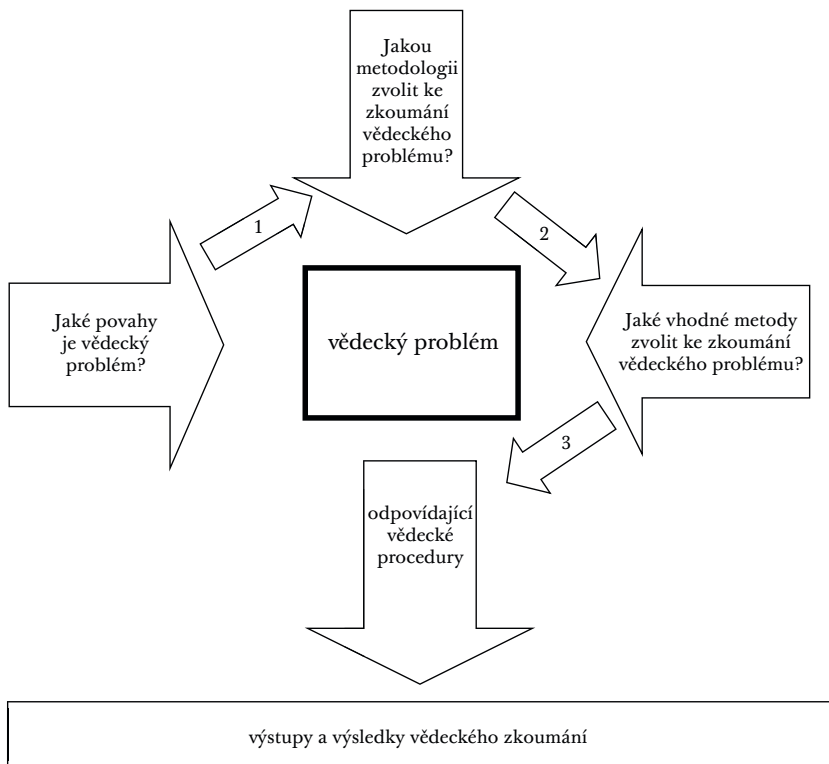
Jakou metodologii zvolit ke zkoumání vědeckého problému?

1

2

Jaké povahy je vědecký problém?

vědecký problém

Jaké vhodné metody zvolit ke zkoumání vědeckého problému?

3

odpovídající vědecké procedury

výstupy a výsledky vědeckého zkoumání